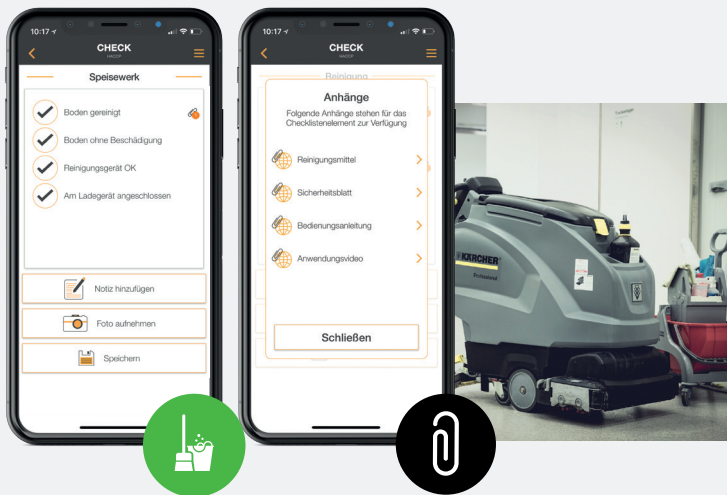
10:17

CHECK
HACCP

Speisewerk

Boden gereinigt

Boden ohne Beschädigung

Reinigungsgerät OK

Am Ladegerät angeschlossen

Notiz hinzufügen

Foto aufnehmen

Speichern

10:17

CHECK
HACCP

Reinigung

Anhänge

Folgende Anhänge stehen für das Checklistenelement zur Verfügung

Reinigungsmittel

Sicherheitsblatt

Bedienungsanleitung

Anwendungsvideo

Schließen

KÄRCHER
Professional